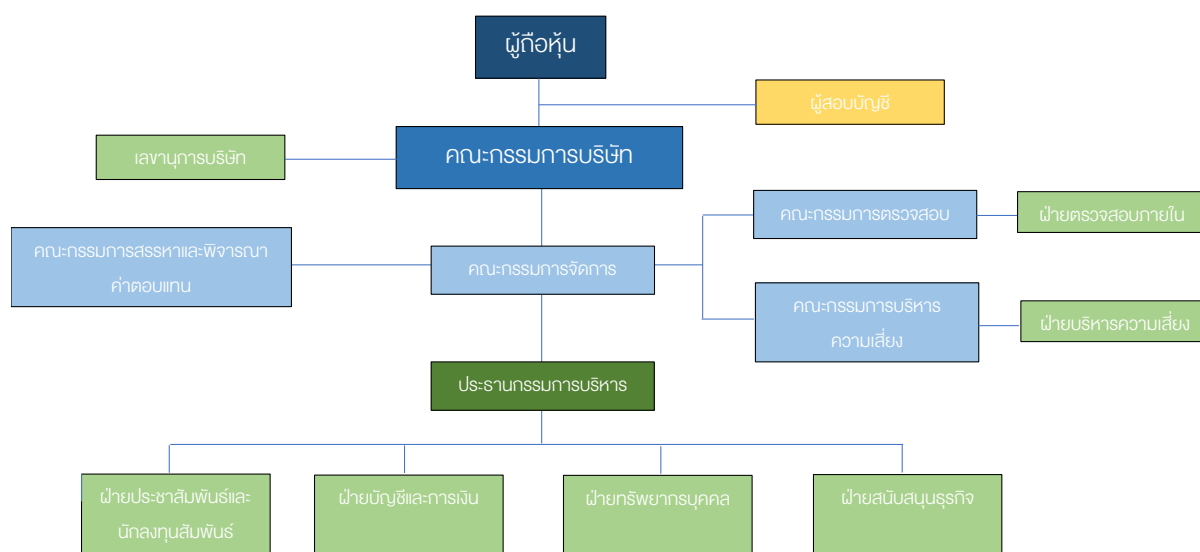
ผู้ถือหุ้น

ผู้สอบบัญชี

เลขานุการบริษัท

คณะกรรมการบริษัท

คณะกรรมการสรรหาและพิจารณาค่าตอบแทน

คณะกรรมการจัดการ

คณะกรรมการตรวจสอบ

ฝ่ายตรวจสอบภายใน

คณะกรรมการบริหารความเสี่ยง

ฝ่ายบริหารความเสี่ยง

ประธานกรรมการบริหาร

ฝ่ายประชาสัมพันธ์และนักลงทุนสัมพันธ์

ฝ่ายบัญชีและการเงิน

ฝ่ายทรัพยากรบุคคล

ฝ่ายสนับสนุนธุรกิจ